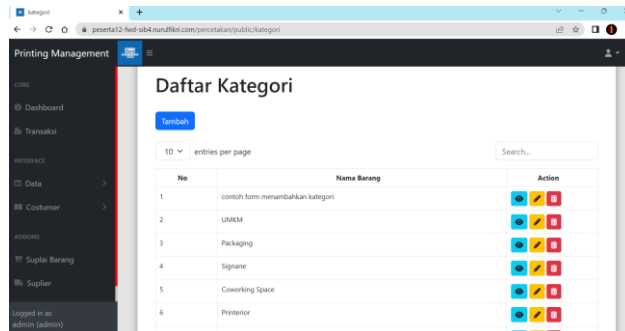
kategori
peserta12-fwd-sib4.nurulfikri.com/percetakan/public/kategori

Printing Management

CORE
Dashboard
Transaksi
INTERFACE
Data
Costumer
ADDONS
Suplai Barang
Suplier
Logged in as:
admin (admin)

Daftar Kategori

Tambah

10 entries per page

Search...

| No | Nama Barang | Action |
|---|---|---|
| 1 | contoh form menambahkan kategori | |
| 2 | UMKM | |
| 3 | Packaging | |
| 4 | Signane | |
| 5 | Coworking Space | |
| 6 | Printerior | |